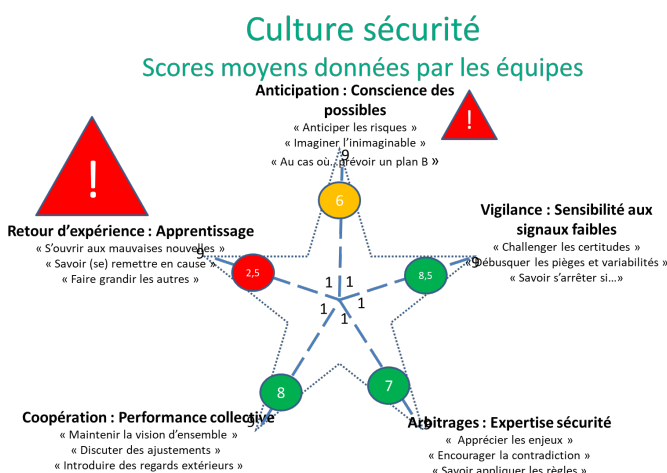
Culture sécurité

Scores moyens données par les équipes

!

!

Anticipation : Conscience des possibles
« Anticiper les risques »
« Imaginer l'inimaginable »
« Au cas où...prévoir un plan B »

9

6

Vigilance : Sensibilité aux signaux faibles
« Challenger les certitudes »
« Débusquer les pièges et variabilités »
« Savoir s'arrêter si...»

9

8,5

Retour d'expérience : Apprentissage
« S'ouvrir aux mauvaises nouvelles »
« Savoir (se) remettre en cause »
« Faire grandir les autres »

9

2,5

1
1
1
1
1

8

7

Coopération : Performance collective
« Maintenir la vision d'ensemble »
« Discuter des ajustements »
« Introduire des regards extérieurs »

9

Arbitrages : Expertise sécurité
« Apprécier les enjeux »
« Encourager la contradiction »
« Savoir appliquer les règles »

9